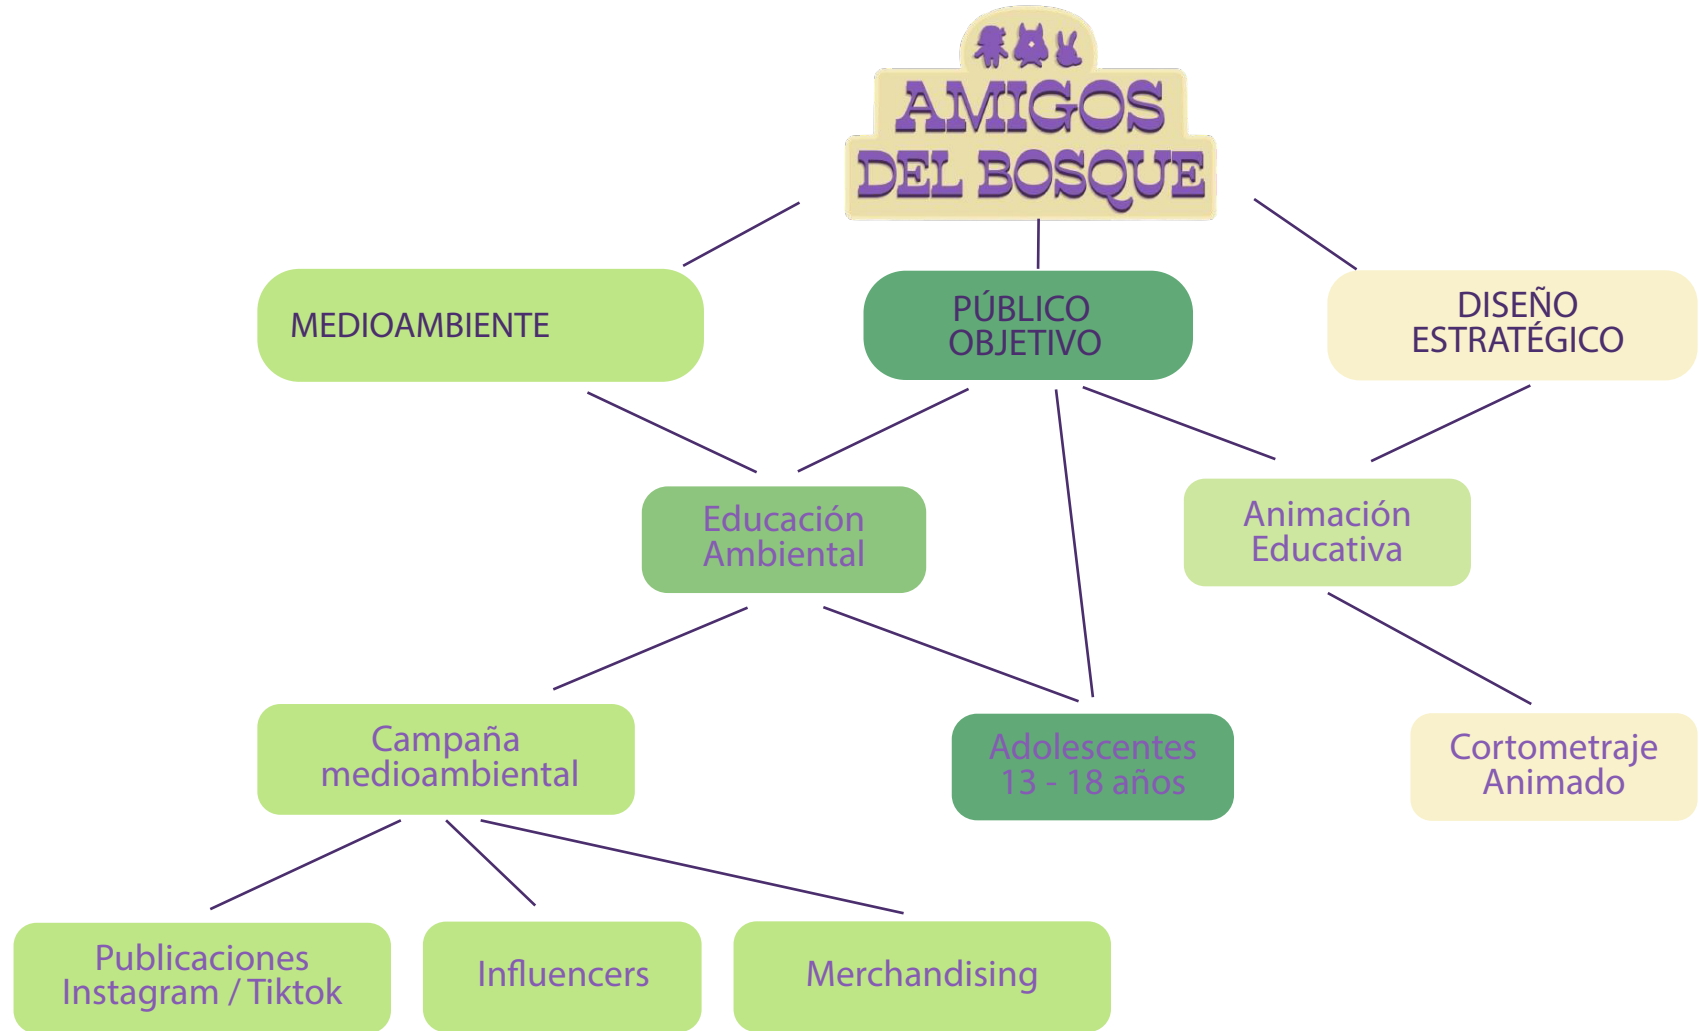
AMIGOS DEL BOSQUE

MEDIOAMBIENTE

PÚBLICO OBJETIVO

DISEÑO ESTRATÉGICO

Educación Ambiental

Animación Educativa

Campaña medioambiental

Adolescentes 13 - 18 años

Cortometraje Animado

Publicaciones Instagram / Tiktok

Influencers

Merchandising